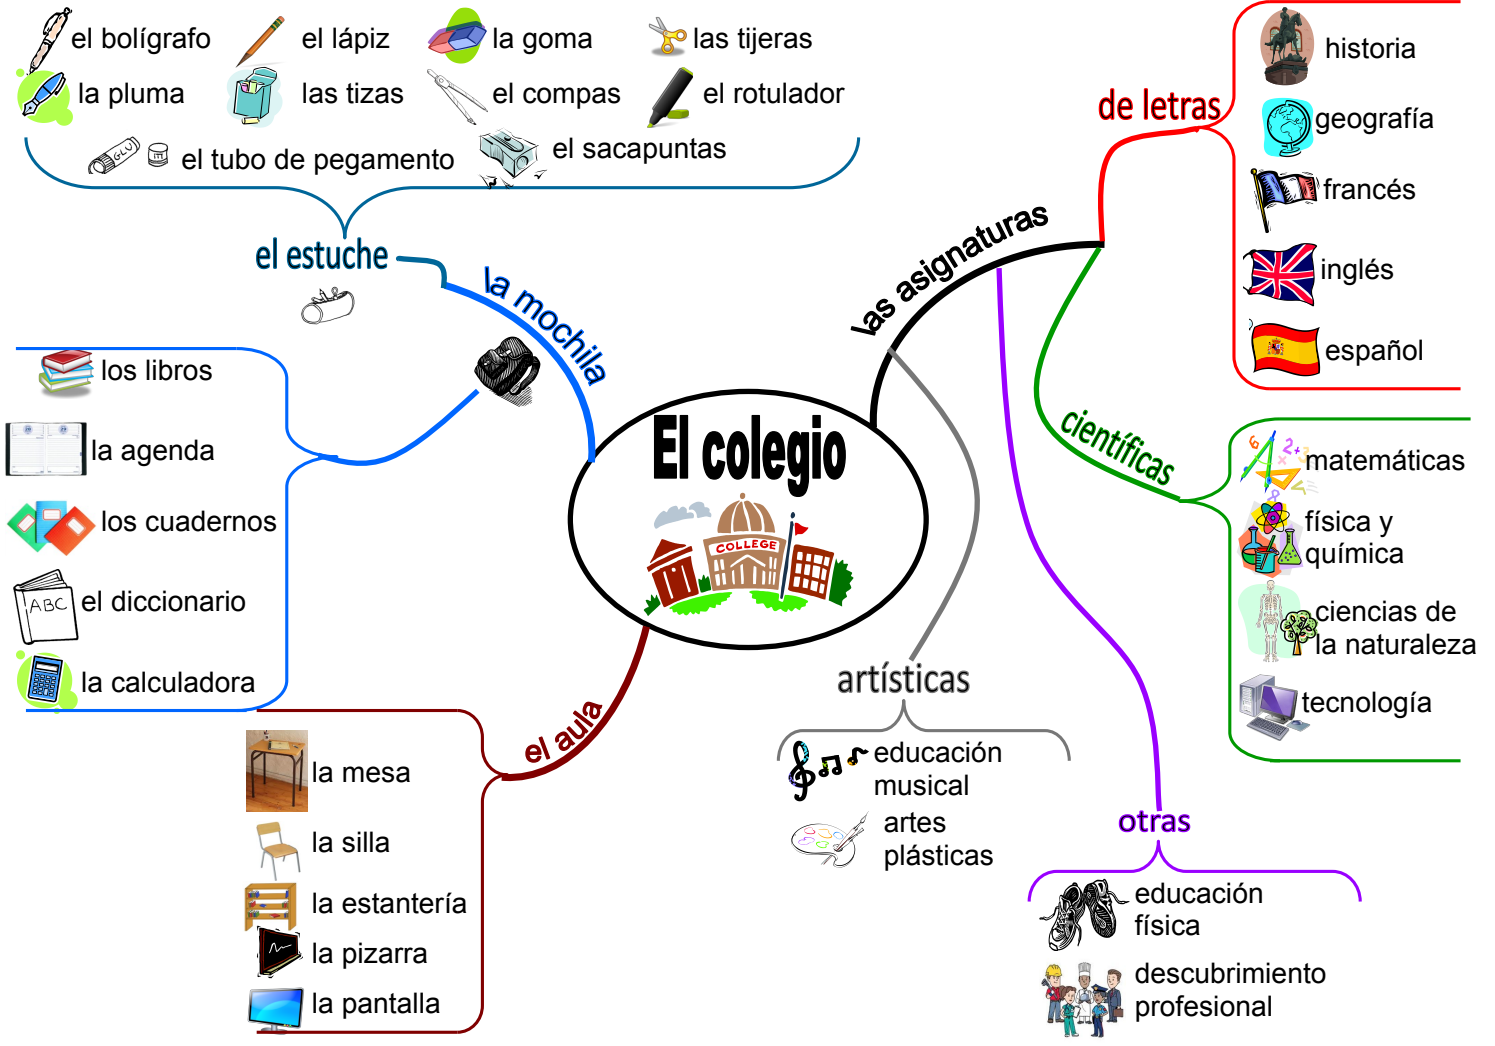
El colegio

COLLEGE

la mochila

el estuche

el bolígrafo
el lápiz
la goma
las tijeras
la pluma
las tizas
el compas
el rotulador
GLU
el tubo de pegamento
el sacapuntas

los libros
la agenda
los cuadernos
ABC
el diccionario
la calculadora

el aula

la mesa
la silla
la estantería
la pizarra
la pantalla

las asignaturas

de letras

historia
geografía
francés
inglés
español

científicas

matemáticas
física y química
ciencias de la naturaleza
tecnología

artísticas

educación musical
artes plásticas

otras

educación física
descubrimiento profesional